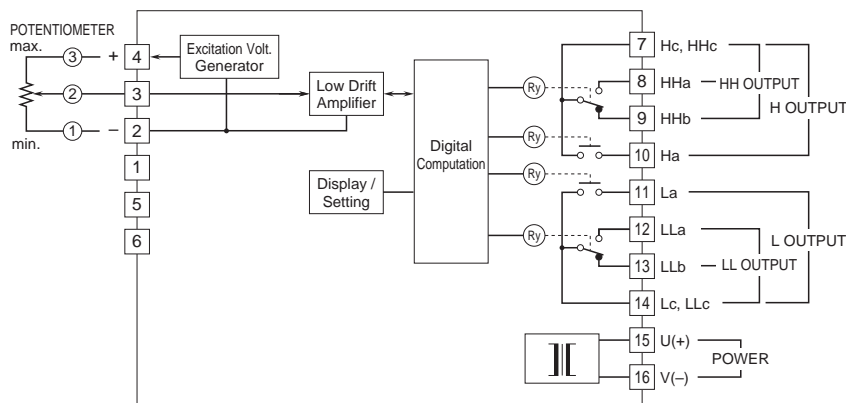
POTENTIOMETER
max.
③ + 4
② 3
① − 2
min.
1
5
6

Excitation Volt. Generator

Low Drift Amplifier

Digital Computation

Display / Setting

Ry
Ry
Ry
Ry

7 Hc, HHc
8 HHa
9 HHb
10 Ha
11 La
12 LLa
13 LLb
14 Lc, LLc
15 U(+)
16 V(−)

HH OUTPUT
H OUTPUT
L OUTPUT
LL OUTPUT
POWER